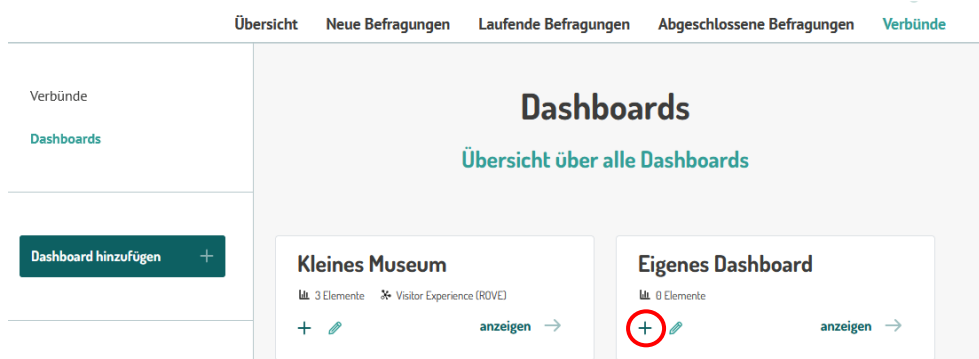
Übersicht Neue Befragungen Laufende Befragungen Abgeschlossene Befragungen Verbünde

Verbünde

Dashboards

Dashboard hinzufügen +

Dashboards

Übersicht über alle Dashboards

Kleines Museum

3 Elemente Visitor Experience (ROVE)

+ anzeigen →

Eigenes Dashboard

0 Elemente

+ anzeigen →